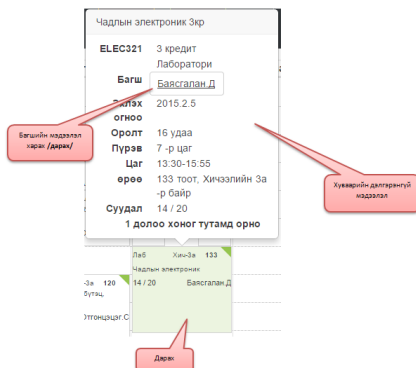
Чадлын электроник 3кр

ELEC321 3 кредит Лаборатори

Багш Баясгалан.Д

Эхлэх огноо 2015.2.5

Оролт 16 удаа

Пүрэв 7 -р цаг

Цаг 13:30-15:55

Өрөө 133 тоот, Хичээлийн 3а -р байр

Суудал 14 / 20

1 долоо хоног тутамд орно

Багшийн мэдээлэл харах /дарах/

Хуваарийн дэлгэрэнгүй мэдээлэл

Лаб Хич-3а 133
Чадлын электроник
14 / 20 Баясгалан.Д

-3а 120
бутэц,

Этгонцэцэг.С

Дарах